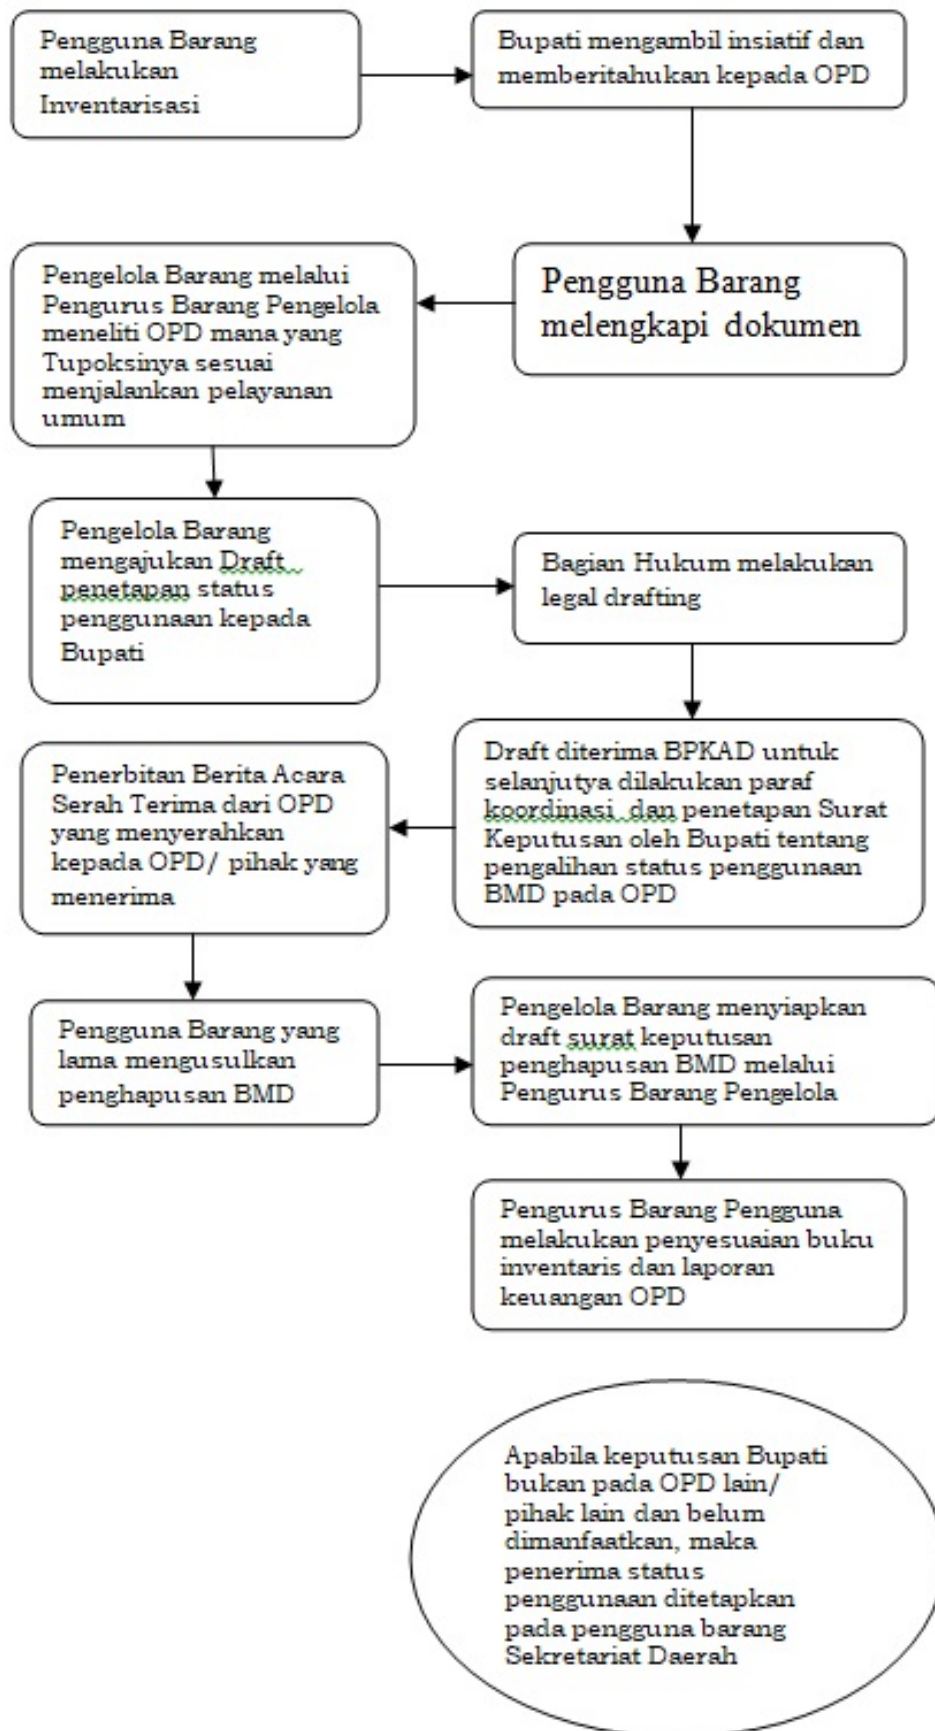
Pengguna Barang melakukan Inventarisasi

Bupati mengambil insiatif dan memberitahukan kepada OPD

Pengguna Barang melengkapi dokumen

Pengelola Barang melalui Pengurus Barang Pengelola meneliti OPD mana yang Tupoksinya sesuai menjalankan pelayanan umum

Pengelola Barang mengajukan Draft penetapan status penggunaan kepada Bupati

Bagian Hukum melakukan legal drafting

Draft diterima BPKAD untuk selanjutya dilakukan paraf koordinasi dan penetapan Surat Keputusan oleh Bupati tentang pengalihan status penggunaan BMD pada OPD

Penerbitan Berita Acara Serah Terima dari OPD yang menyerahkan kepada OPD/ pihak yang menerima

Pengguna Barang yang lama mengusulkan penghapusan BMD

Pengelola Barang menyiapkan draft surat keputusan penghapusan BMD melalui Pengurus Barang Pengelola

Pengurus Barang Pengguna melakukan penyesuaian buku inventaris dan laporan keuangan OPD

Apabila keputusan Bupati bukan pada OPD lain/ pihak lain dan belum dimanfaatkan, maka penerima status penggunaan ditetapkan pada pengguna barang Sekretariat Daerah